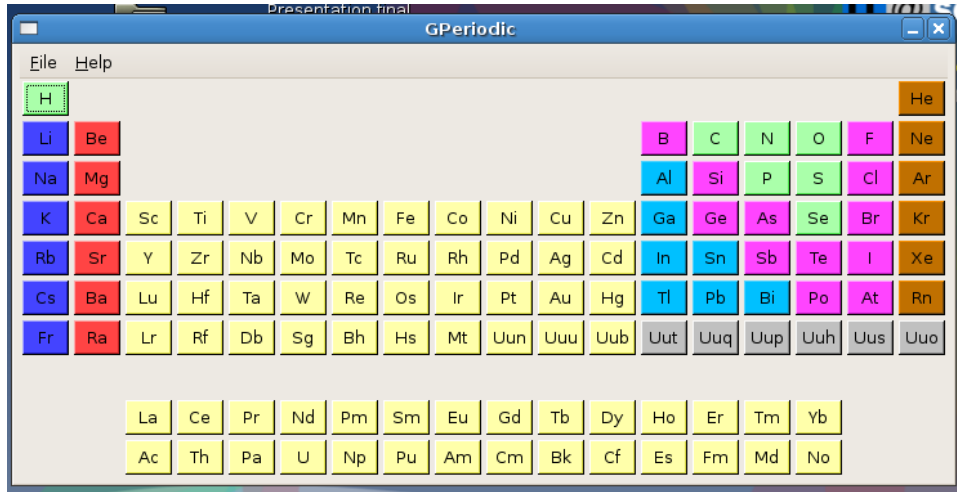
Presentation final

GPeriodic

File Help

H He
Li Be B C N O F Ne
Na Mg Al Si P S Cl Ar
K Ca Sc Ti V Cr Mn Fe Co Ni Cu Zn Ga Ge As Se Br Kr
Rb Sr Y Zr Nb Mo Tc Ru Rh Pd Ag Cd In Sn Sb Te I Xe
Cs Ba Lu Hf Ta W Re Os Ir Pt Au Hg Tl Pb Bi Po At Rn
Fr Ra Lr Rf Db Sg Bh Hs Mt Uun Uuu Uub Uut Uuq Uup Uuh Uus Uuo

La Ce Pr Nd Pm Sm Eu Gd Tb Dy Ho Er Tm Yb
Ac Th Pa U Np Pu Am Cm Bk Cf Es Fm Md No